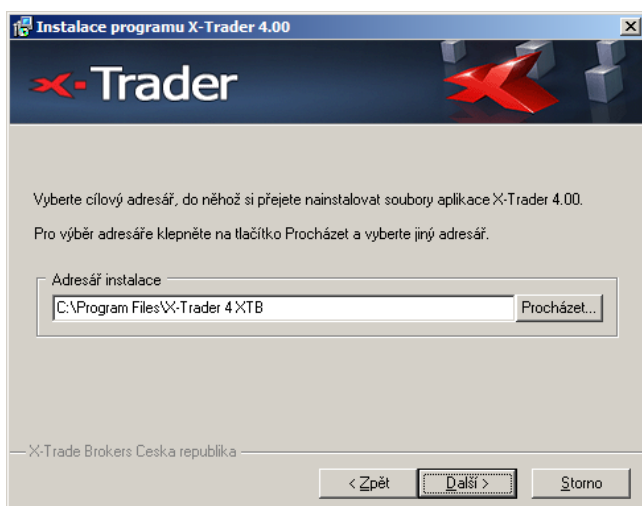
Instalace programu X-Trader 4.00

X

x-Trader

Vyberte cílový adresář, do něhož si přejete nainstalovat soubory aplikace X-Trader 4.00.

Pro výběr adresáře klepněte na tlačítko Procházet a vyberte jiný adresář.

Adresář instalace

C:\Program Files\X-Trader 4 XTB

Procházet...

X-Trade Brokers Ceska republika

< Zpět

Další >

Storno